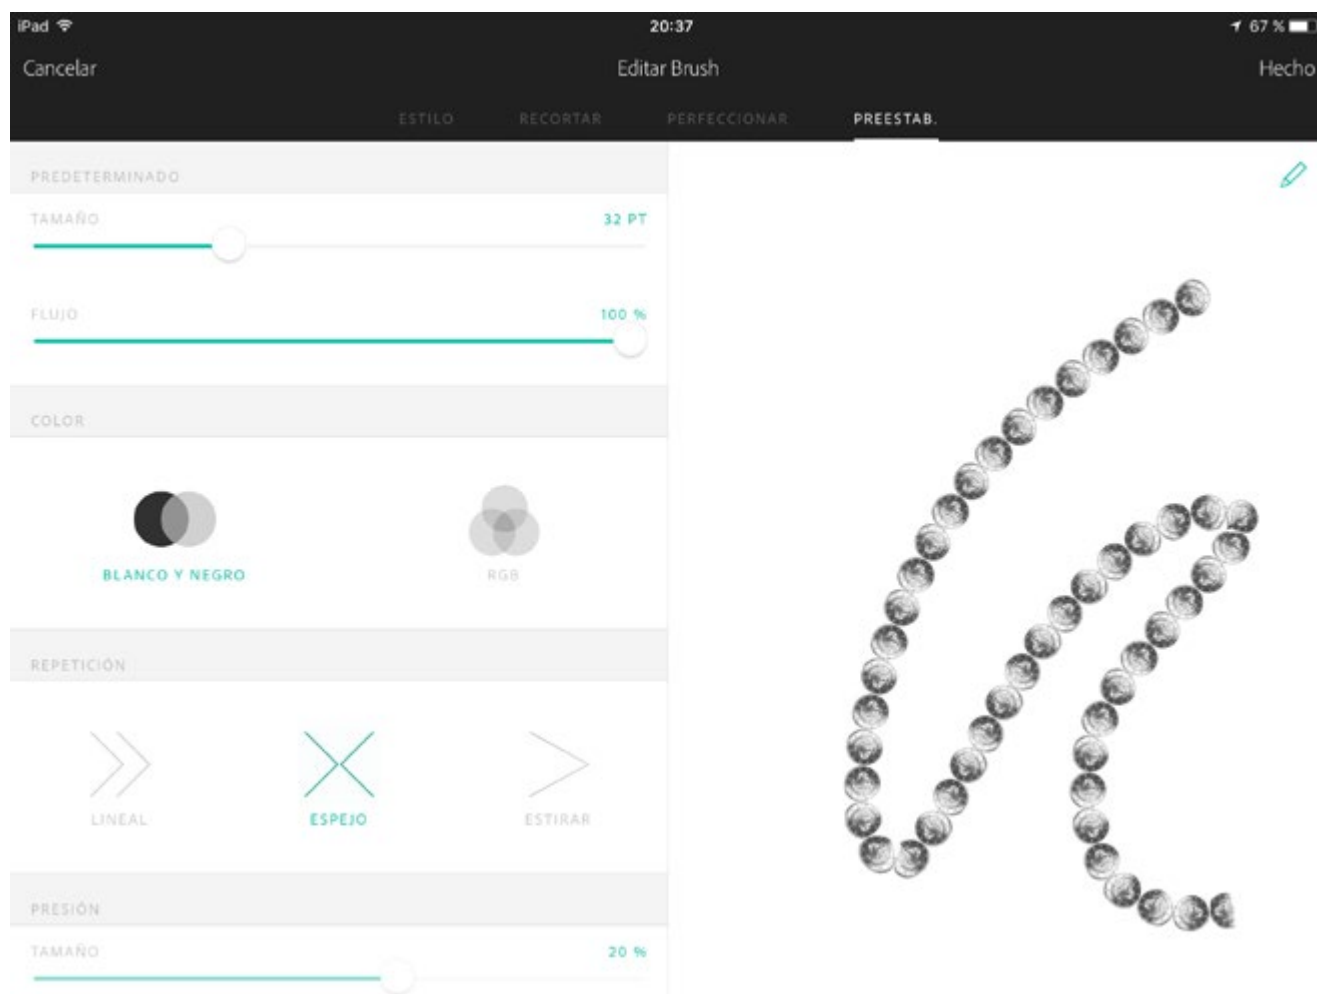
iPad 20:37 67 %

Cancelar Editar Brush Hecho

ESTILO RECORTAR PERFECCIONAR PREESTAB.

PREDETERMINADO

TAMAÑO 32 PT

FLUJO 100 %

COLOR

BLANCO Y NEGRO RGB

REPETICIÓN

LINEAL ESPEJO ESTIRAR

PRESIÓN

TAMAÑO 20 %